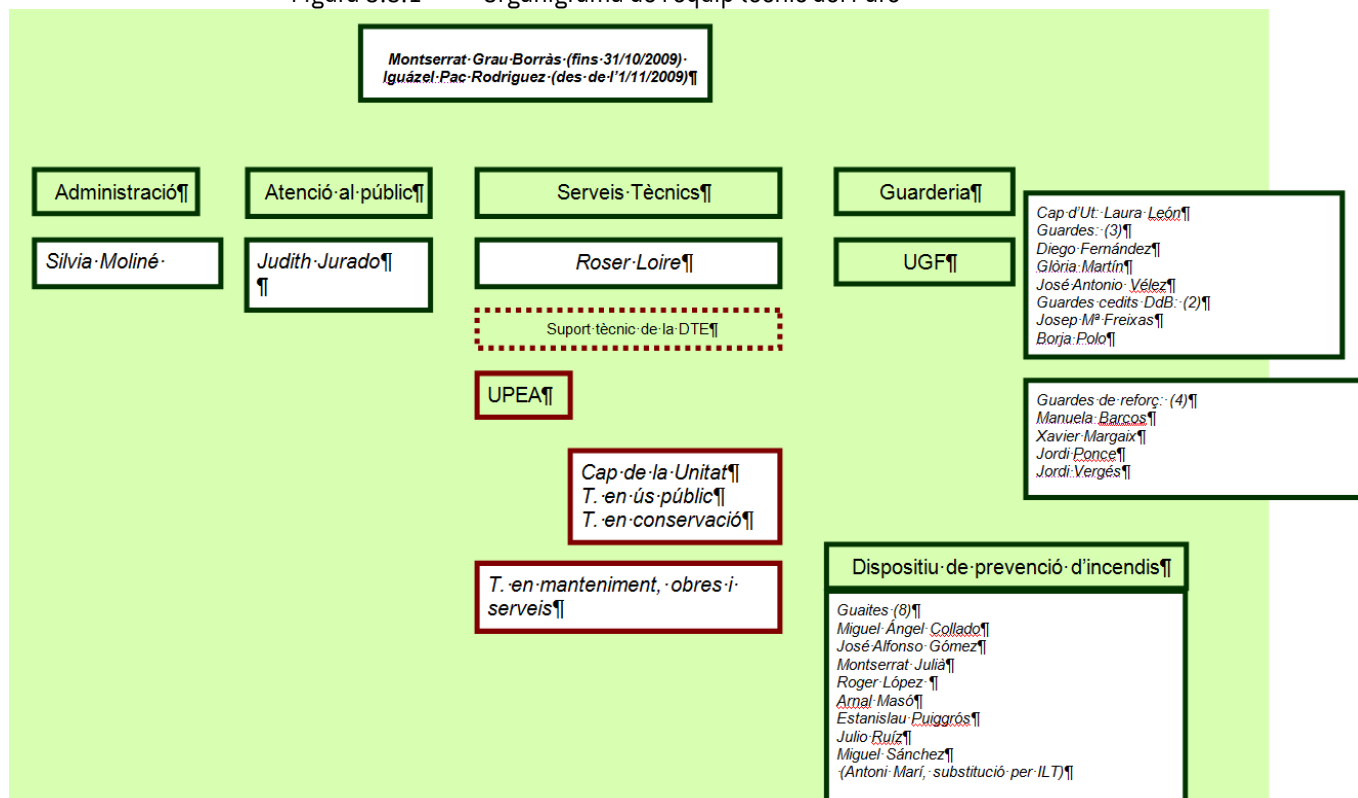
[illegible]

Montserrat·Grau·Borràs·(fins·31/10/2009)·
Iguázel·Pac·Rodriguez·(des·de·l'1/11/2009)¶

Administració¶

Silvia·Moliné·

Atenció·al·públic¶

Judith·Jurado¶
¶

Serveis·Tècnics¶

Roser·Loire¶

Suport·tècnic·de·la·DTE¶

UPEA¶

Cap·de·la·Unitat¶
T.·en·ús·públic¶
T.·en·conservació¶

T.·en·manteniment,·obres·i·serveis¶

Guarderia¶

UGF¶

Cap·d'Ut:·Laura·León¶
Guardes:·(3)¶
Diego·Fernández¶
Glòria·Martín¶
José·Antonio··Vélez¶
Guardes·cedits·DdB:·(2)¶
Josep·Mª·Freixas¶
Borja·Polo¶

Guardes·de·reforç:·(4)¶
Manuela·Barcos¶
Xavier·Margaix¶
Jordi·Ponce¶
Jordi·Vergés¶

Dispositiu·de·prevenció·d'incendis¶

Guaites·(8)¶
Miguel·Ángel·Collado¶
José·Alfonso·Gómez¶
Montserrat·Julià¶
Roger·López·¶
Arnal·Masó¶
Estanislau·Puiggrós¶
Julio·Ruíz¶
Miguel·Sánchez¶
·(Antoni·Marí,·substitució·per·ILT)¶